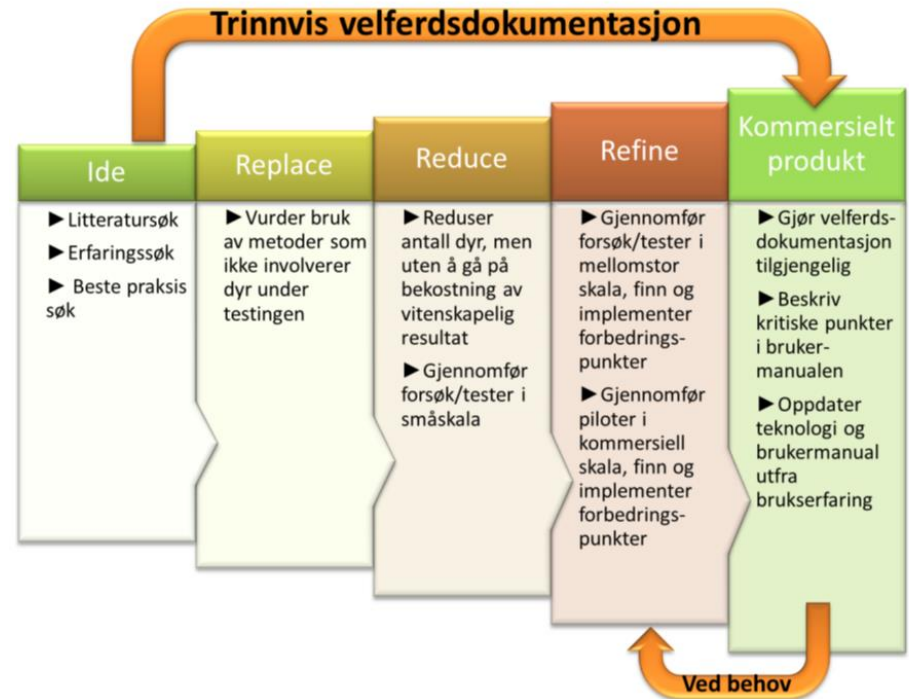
Trinnvis velferdsdokumentasjon

Ide
► Litteratursøk
► Erfaringssøk
► Beste praksis søk

Replace
► Vurder bruk av metoder som ikke involverer dyr under testingen

Reduce
► Reduser antall dyr, men uten å gå på bekostning av vitenskapelig resultat
► Gjennomfør forsøk/tester i småskala

Refine
► Gjennomfør forsøk/tester i mellomstor skala, finn og implementer forbedringspunkter
► Gjennomfør piloter i kommersiell skala, finn og implementer forbedringspunkter

Kommersielt produkt
► Gjør velferdsdokumentasjon tilgjengelig
► Beskriv kritiske punkter i brukermanualen
► Oppdater teknologi og brukermanual utfra brukserfaring

Ved behov